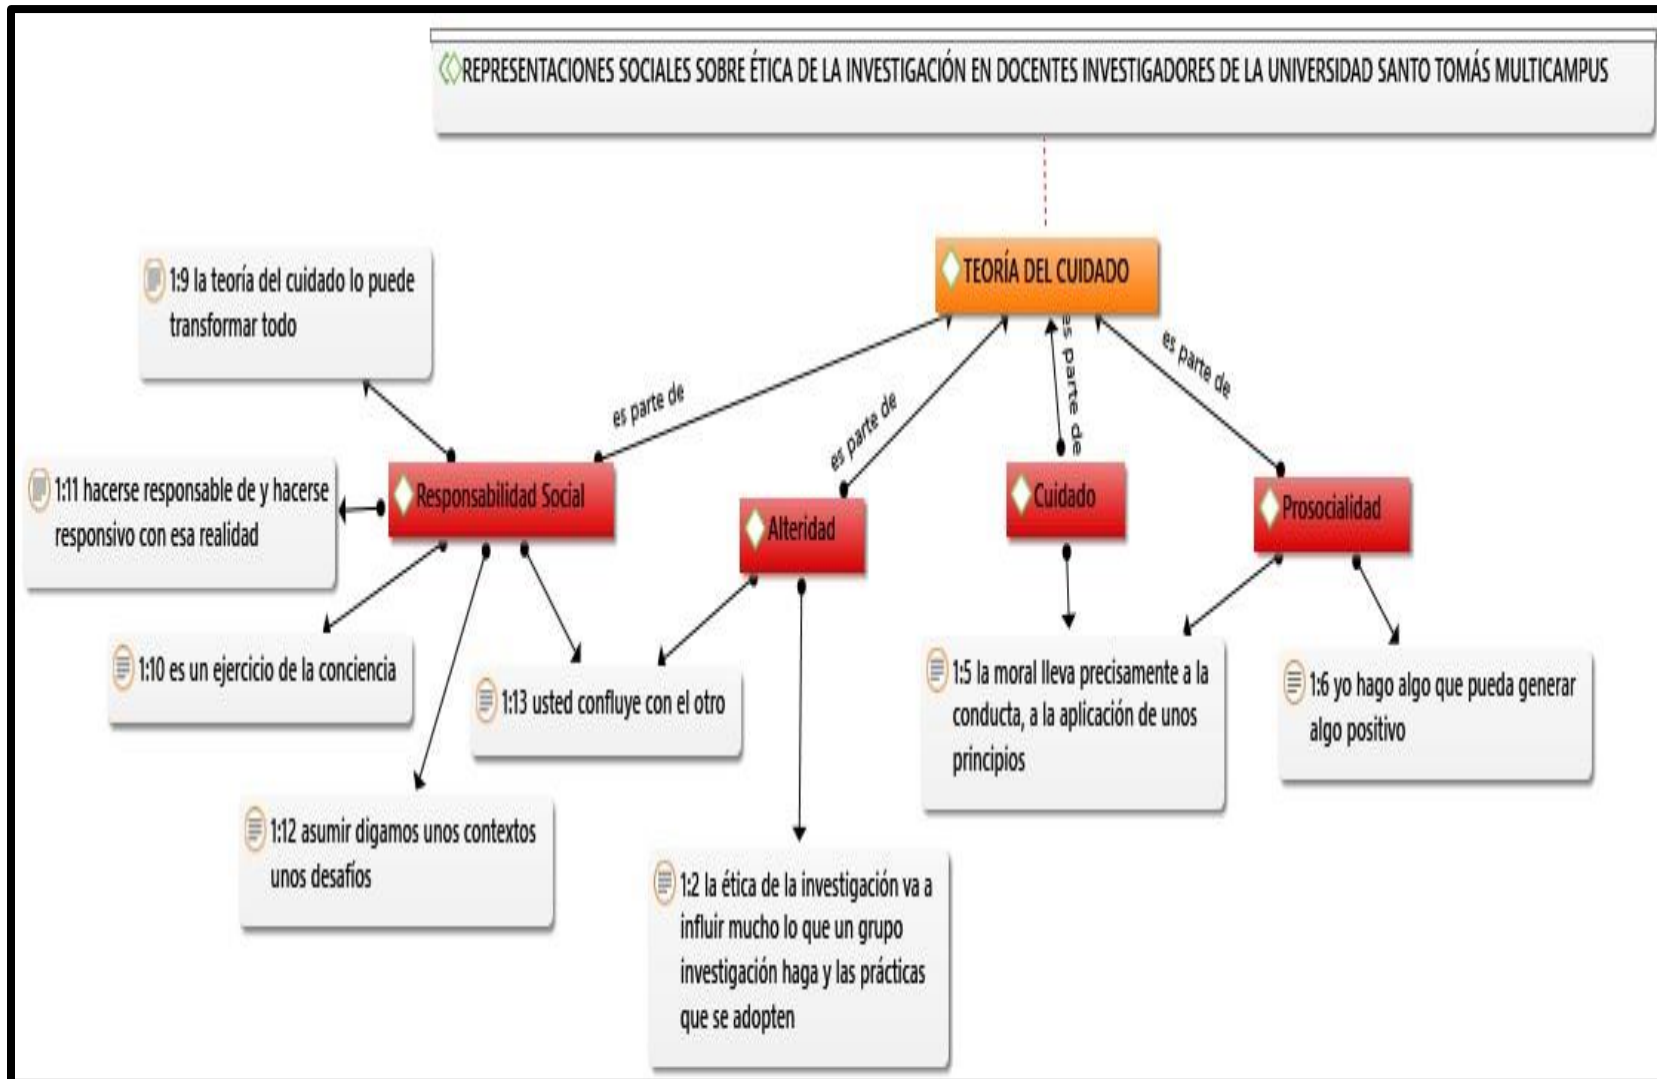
REPRESENTACIONES SOCIALES SOBRE ÉTICA DE LA INVESTIGACIÓN EN DOCENTES INVESTIGADORES DE LA UNIVERSIDAD SANTO TOMÁS MULTICAMPUS

TEORÍA DEL CUIDADO

1:9 la teoría del cuidado lo puede transformar todo

es parte de

es parte de

es parte de

es parte de

1:11 hacerse responsable de y hacerse responsivo con esa realidad

Responsabilidad Social

Alteridad

Cuidado

Prosocialidad

1:10 es un ejercicio de la conciencia

1:13 usted confluye con el otro

1:5 la moral lleva precisamente a la conducta, a la aplicación de unos principios

1:6 yo hago algo que pueda generar algo positivo

1:12 asumir digamos unos contextos unos desafíos

1:2 la ética de la investigación va a influir mucho lo que un grupo investigación haga y las prácticas que se adopten